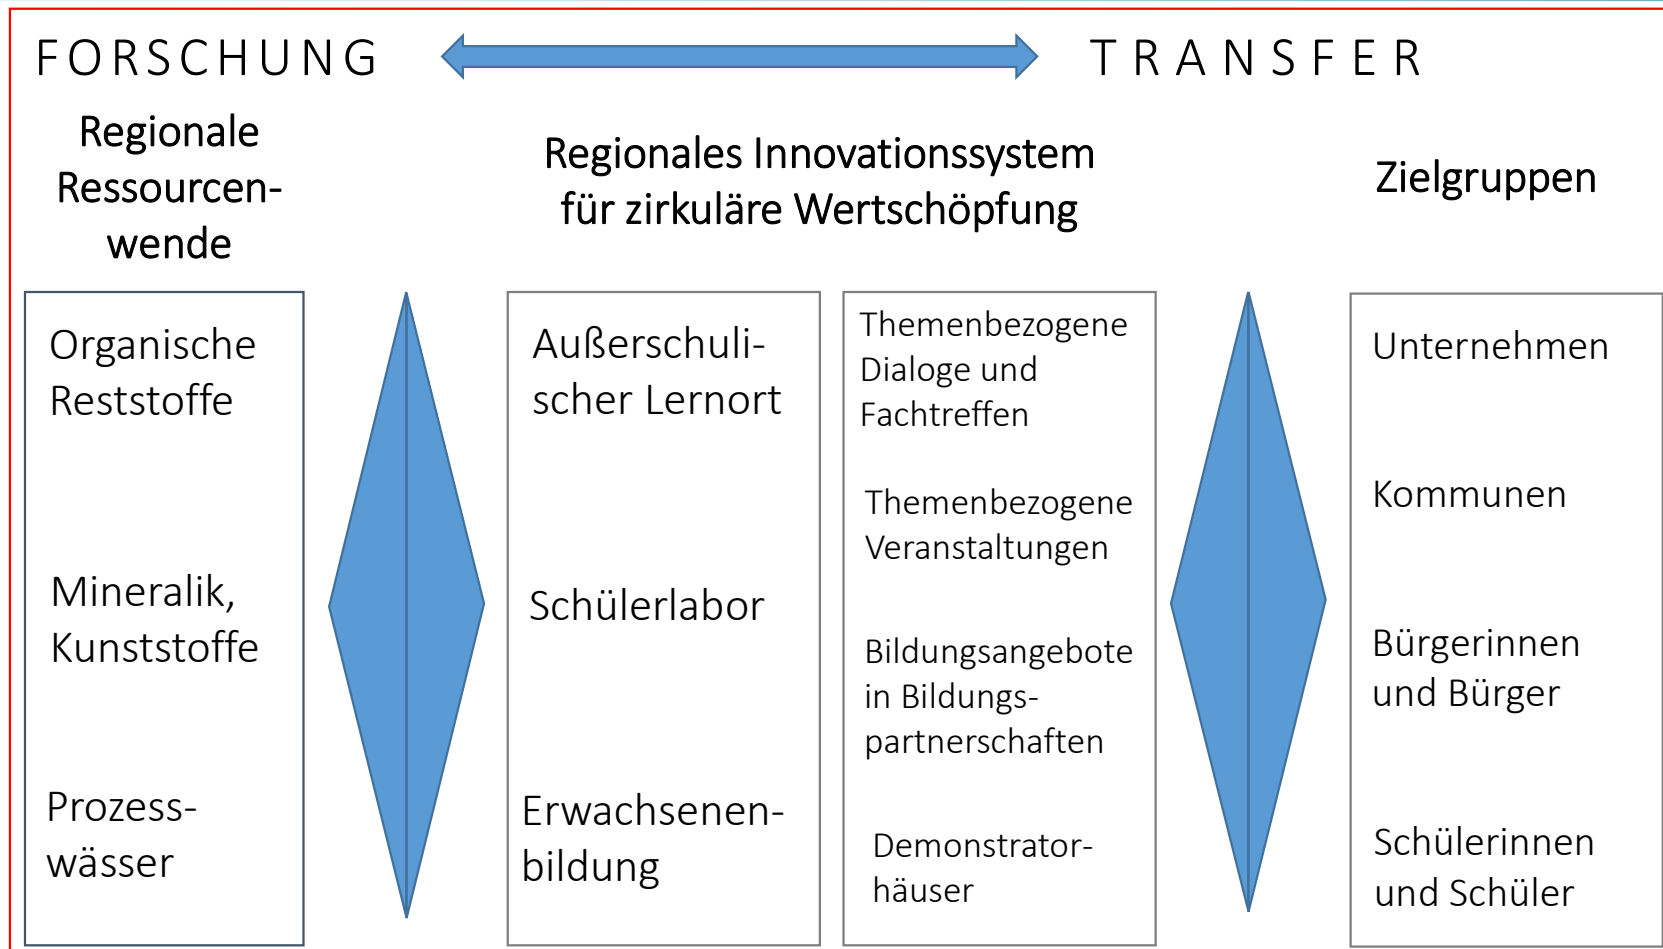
FORSCHUNG TRANSFER

Regionale Ressourcenwende

Regionales Innovationssystem für zirkuläre Wertschöpfung

Zielgruppen

Organische Reststoffe

Mineralik, Kunststoffe

Prozesswässer

Außerschulischer Lernort

Schülerlabor

Erwachsenenbildung

Themenbezogene Dialoge und Fachtreffen

Themenbezogene Veranstaltungen

Bildungsangebote in Bildungspartnerschaften

Demonstratorhäuser

Unternehmen

Kommunen

Bürgerinnen und Bürger

Schülerinnen und Schüler